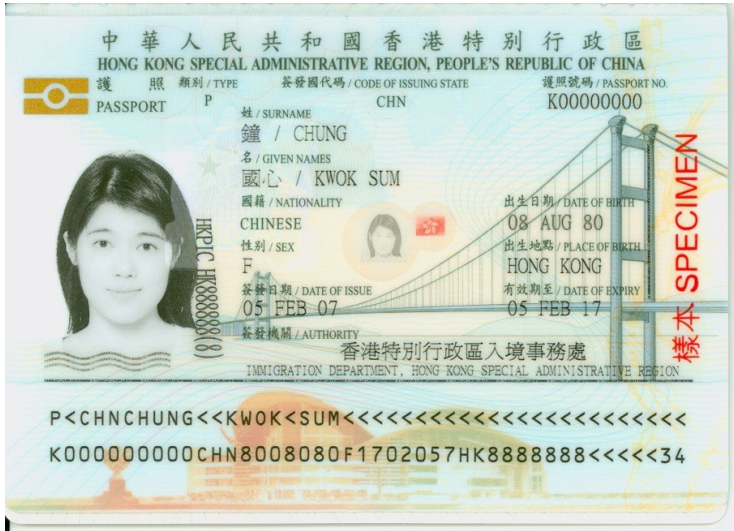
中華人民共和國香港特別行政區
HONG KONG SPECIAL ADMINISTRATIVE REGION, PEOPLE'S REPUBLIC OF CHINA

護照 PASSPORT
類別 / TYPE
P
簽發國代碼 / CODE OF ISSUING STATE
CHN
護照號碼 / PASSPORT NO.
K00000000

姓 / SURNAME
鐘 / CHUNG
名 / GIVEN NAMES
國心 / KWOK SUM
國籍 / NATIONALITY
CHINESE
出生日期 / DATE OF BIRTH
08 AUG 80
性別 / SEX
F
出生地點 / PLACE OF BIRTH
HONG KONG
簽發日期 / DATE OF ISSUE
05 FEB 07
有效期至 / DATE OF EXPIRY
05 FEB 17
簽發機關 / AUTHORITY
香港特別行政區入境事務處
IMMIGRATION DEPARTMENT, HONG KONG SPECIAL ADMINISTRATIVE REGION

HKPIC HK888888(8)

樣本 SPECIMEN

P<CHNCHUNG<<KWOK<SUM<<<<<<<<<<<<<<<<<<<<<<<<<
K00000000CHN8008080F1702057HK888888<<<<<34